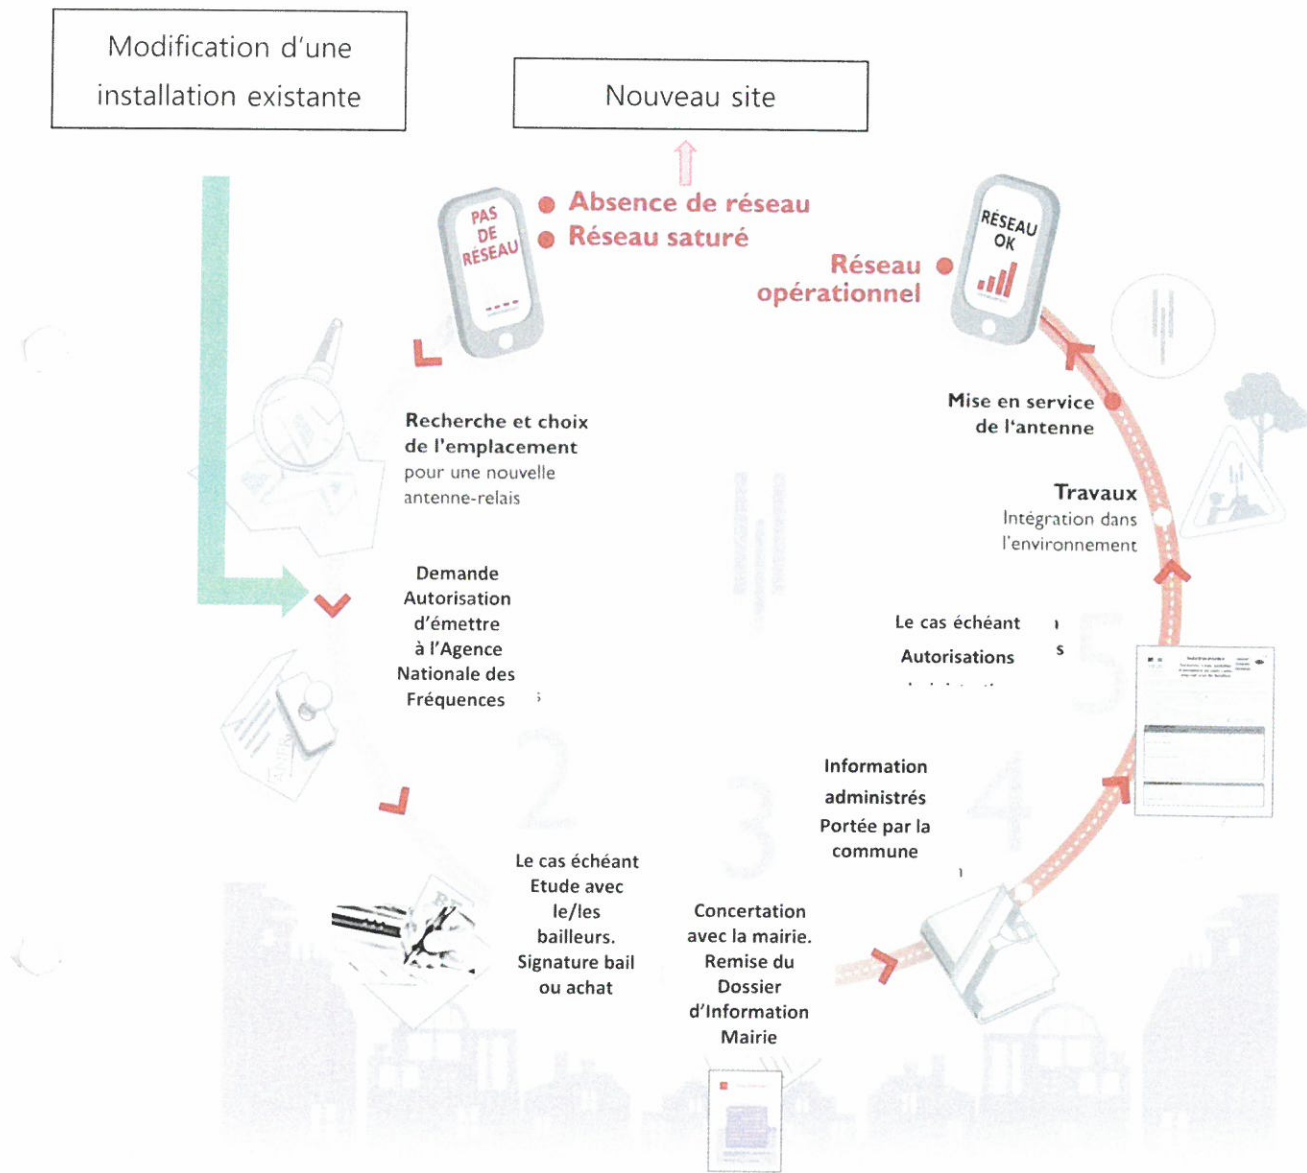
Modification d'une installation existante

Nouveau site

PAS DE RÉSEAU

Absence de réseau
Réseau saturé

RÉSEAU OK

Réseau opérationnel

Recherche et choix de l'emplacement pour une nouvelle antenne-relais

Mise en service de l'antenne

Travaux
Intégration dans l'environnement

Demande Autorisation d'émettre à l'Agence Nationale des Fréquences

Le cas échéant
Autorisations
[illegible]

Information administrés Portée par la commune

Le cas échéant Etude avec le/les bailleurs. Signature bail ou achat

Concertation avec la mairie. Remise du Dossier d'Information Mairie